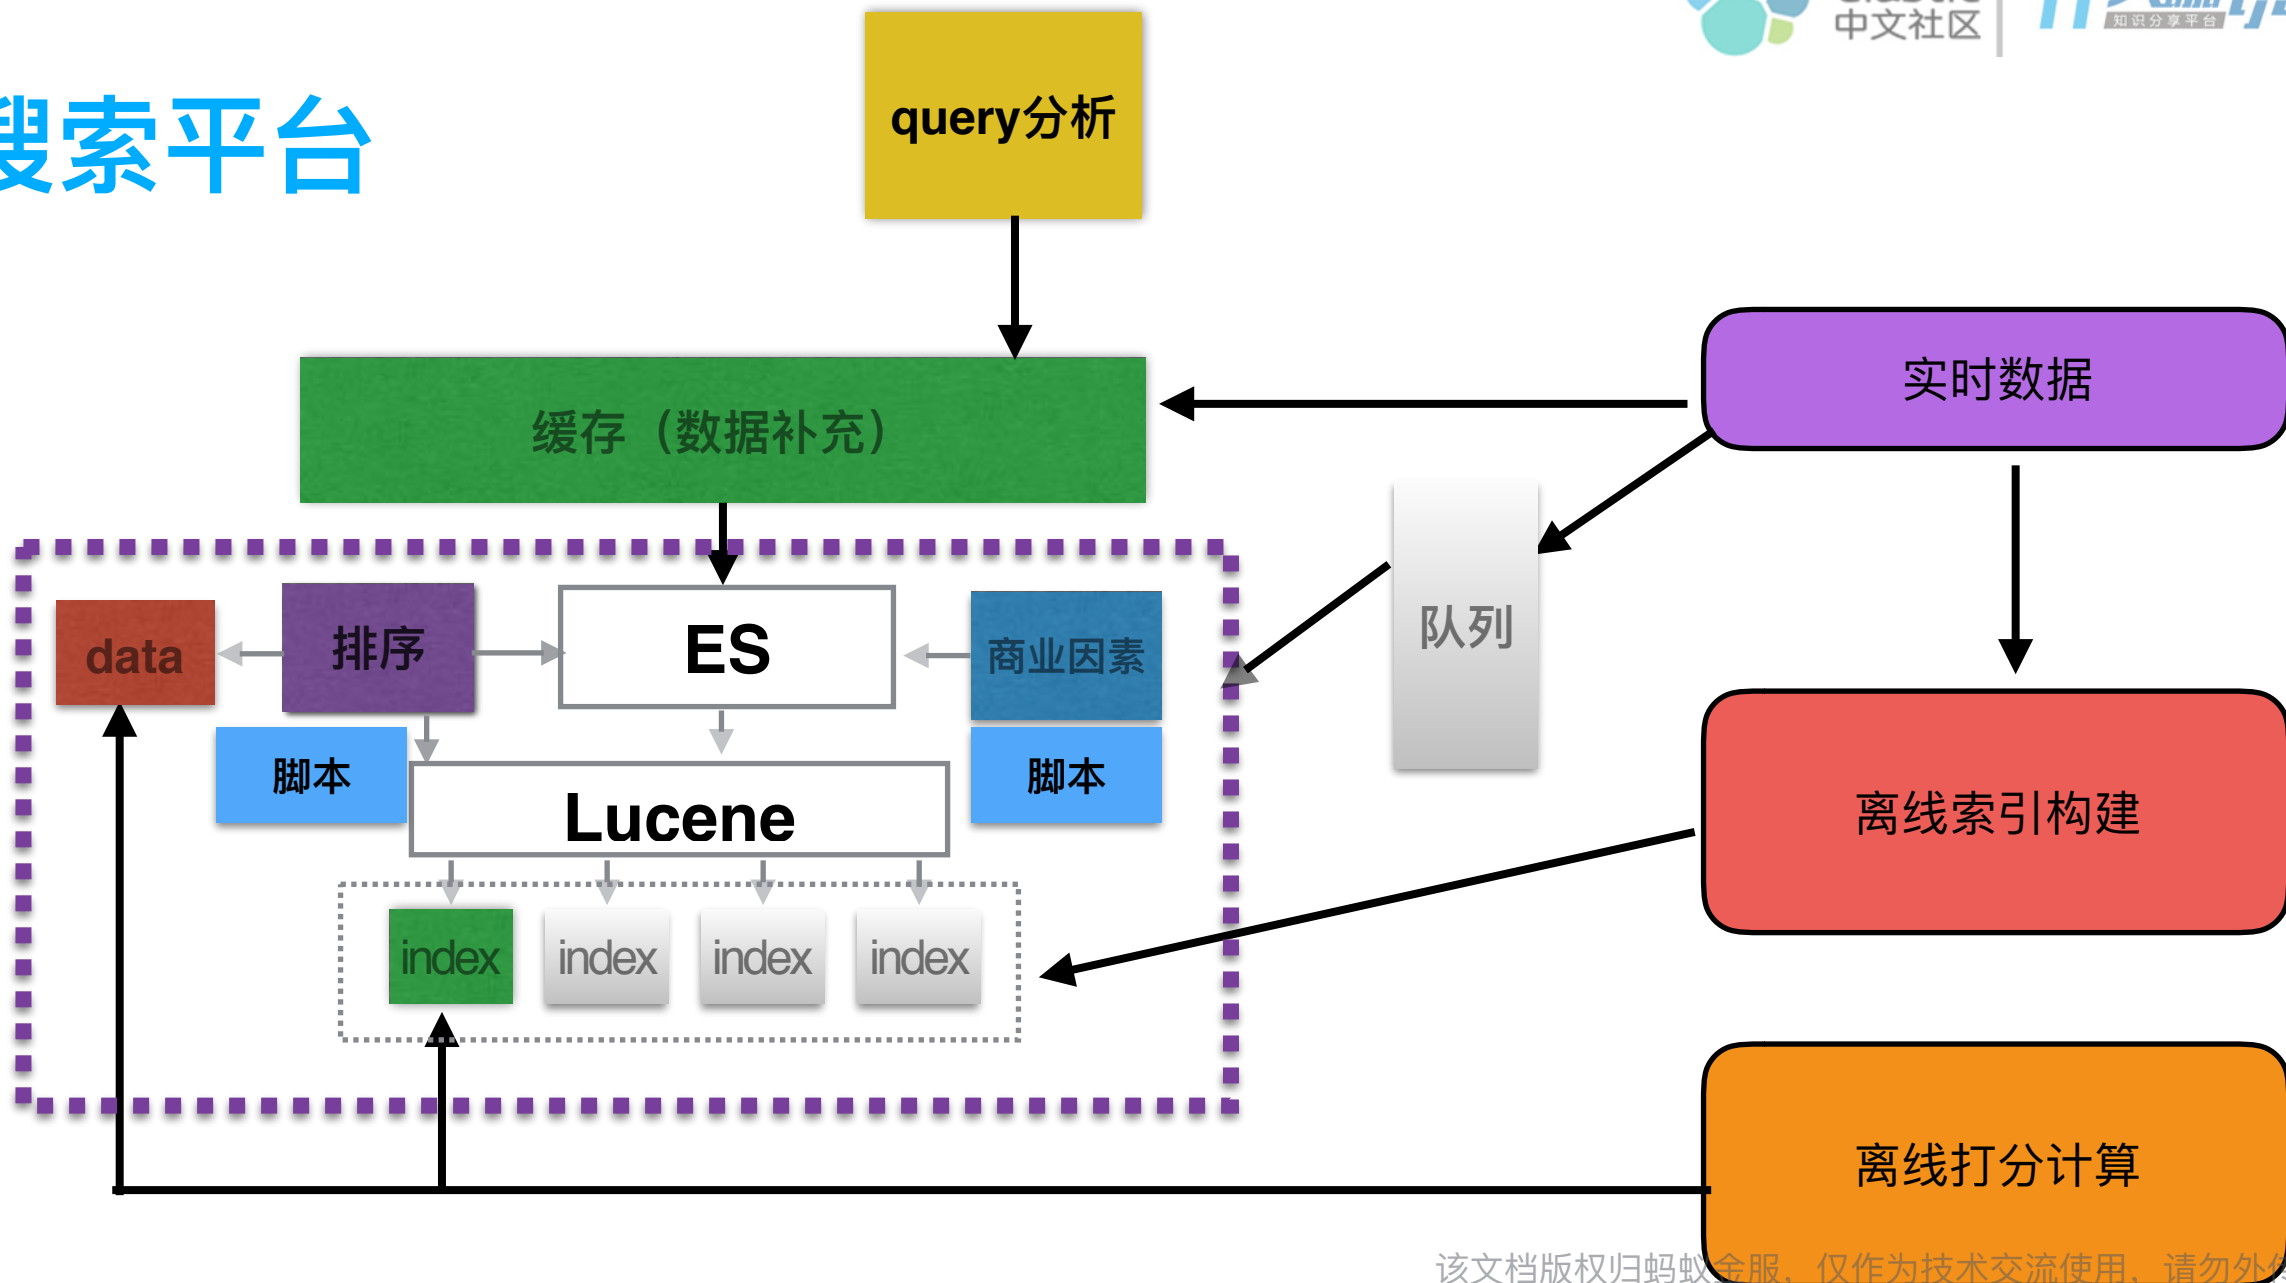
搜索平台

中文社区

知识分享平台

query分析

缓存（数据补充）

实时数据

队列

data

排序

ES

商业因素

脚本

脚本

Lucene

index

index

index

index

离线索引构建

离线打分计算

该文档版权归蚂蚁金服，仅作为技术交流使用，请勿外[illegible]